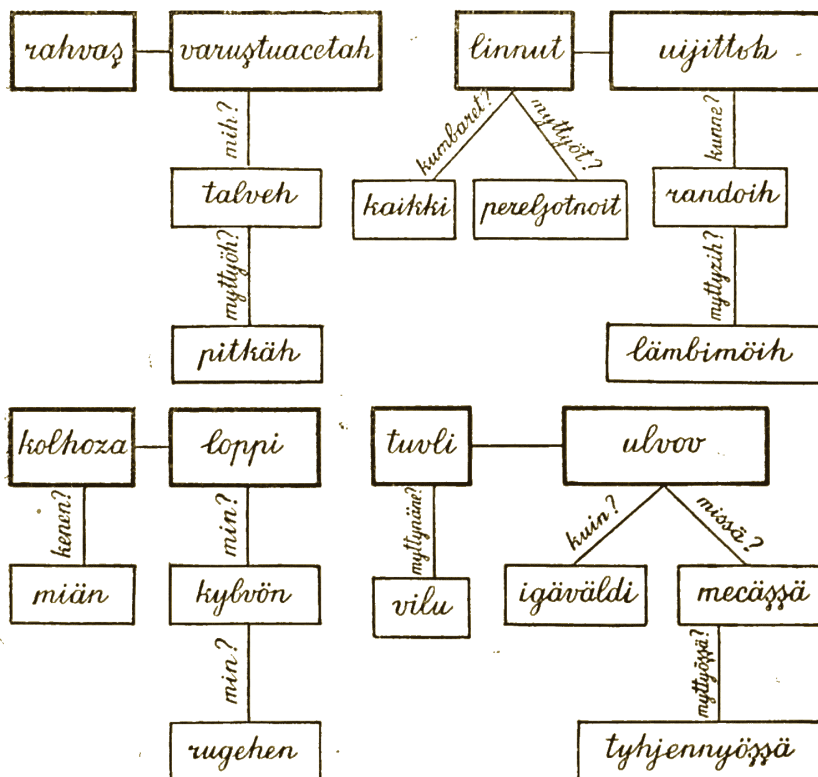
rahvaş

varuştuacetah

mih?

talveh

myttyöh?

pitkäh

linnut

uijittoh

kumbaret?

myttyöt?

kaikki

pereljotnoit

kunne?

randoih

myttyzih?

lämbimöih

kolhoza

loppi

kenen?

miän

min?

kylvön

min?

rugehen

tuvli

ulvov

myttynäne?

vilu

kuin?

missä?

igäväldi

mecäşşä

myttyöşşä?

tyhjennyöşşä